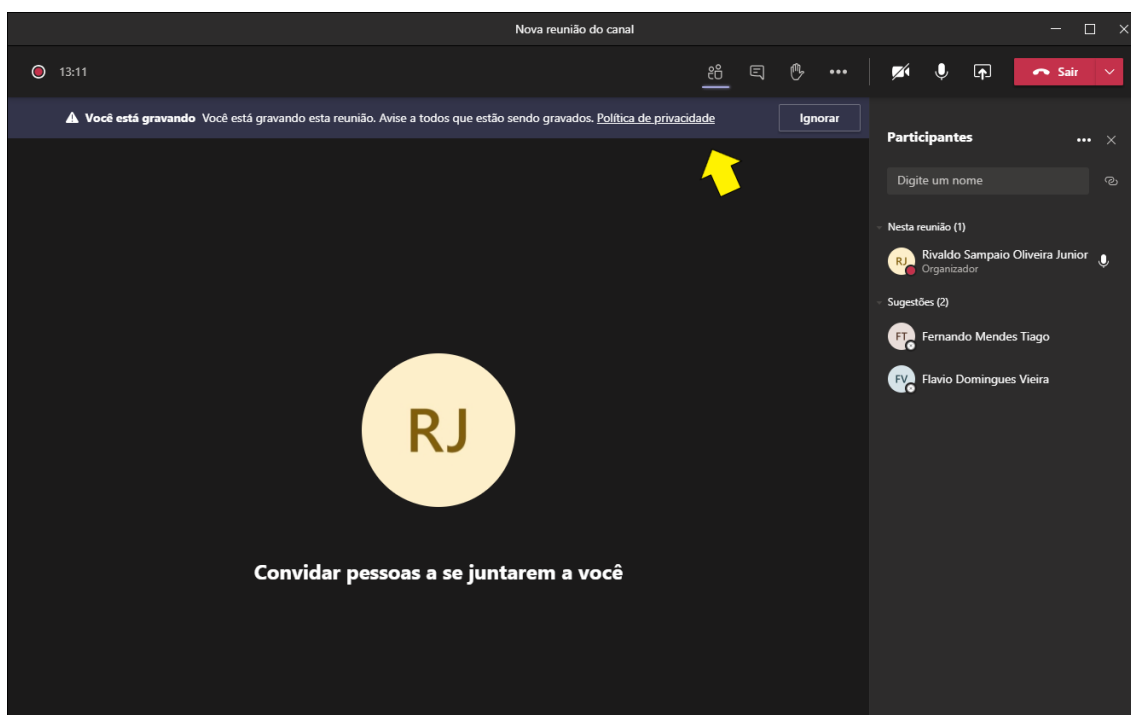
Nova reunião do canal

13:11

Sair

Você está gravando Você está gravando esta reunião. Avise a todos que estão sendo gravados. Política de privacidade

Ignorar

Participantes

Digite um nome

Nesta reunião (1)

RJ Rivaldo Sampaio Oliveira Junior
Organizador

Sugestões (2)

FT Fernando Mendes Tiago

FV Flavio Domingues Vieira

RJ

Convidar pessoas a se juntarem a você